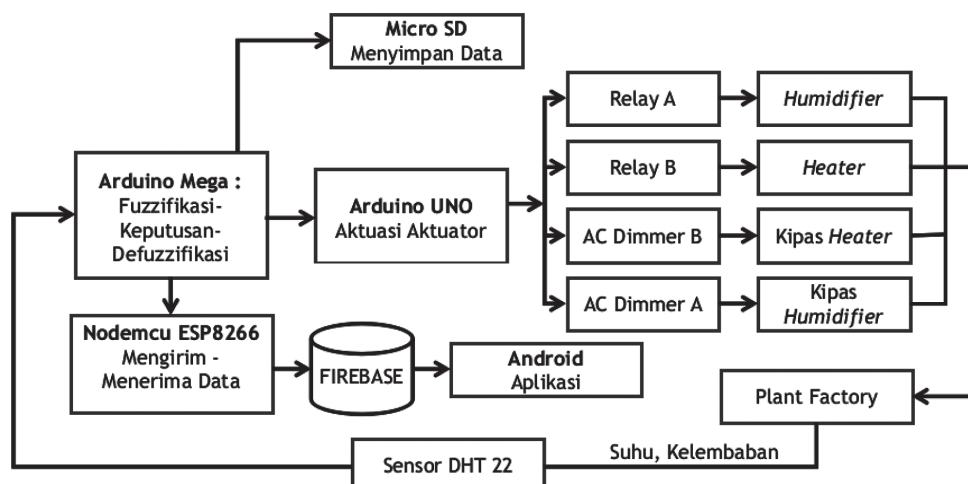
Micro SD
Menyimpan Data

Arduino Mega :
Fuzzifikasi-Keputusan-Defuzzifikasi

Arduino UNO
Aktuasi Aktuator

Relay A

Humidifier

Relay B

Heater

AC Dimmer B

Kipas Heater

AC Dimmer A

Kipas Humidifier

Nodemcu ESP8266
Mengirim - Menerima Data

FIREBASE

Android
Aplikasi

Plant Factory

Suhu, Kelembaban

Sensor DHT 22